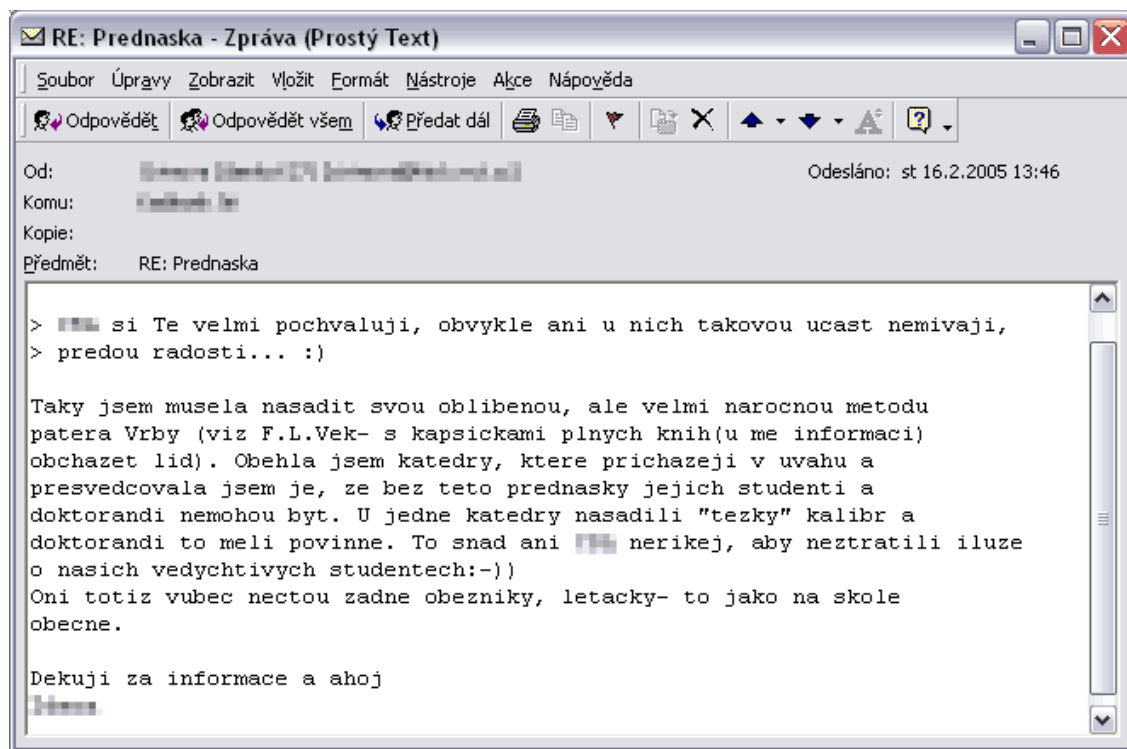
RE: Prednaska - Zpráva (Prostý Text)

Soubor Úpravy Zobrazit Vložit Formát Nástroje Akce Nápověda

Odpovědět Odpovědět všem Předat dál

Od: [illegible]
Odesláno: st 16.2.2005 13:46
Komu: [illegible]
Kopie:
Předmět: RE: Prednaska

> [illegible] si Te velmi pochvaluji, obvykle ani u nich takovou ucast nemivaji,
> predou radosti... :)

Taky jsem musela nasadit svou oblibenou, ale velmi narocnou metodu patera Vrby (viz F.L.Vek- s kapsickami plnych knih(u me informaci) obchazet lid). Obehla jsem katedry, ktere prichazeji v uvahu a presvedcovala jsem je, ze bez teto prednasky jejich studenti a doktorandi nemohou byt. U jedne katedry nasadili "tezky" kalibr a doktorandi to meli povinne. To snad ani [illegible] nerikej, aby neztratili iluze o nasich vedychtivych studentech:-))
Oni totiz vubec nectou zadne obezniky, letacky- to jako na skole obecne.

Dekuji za informace a ahoj
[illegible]